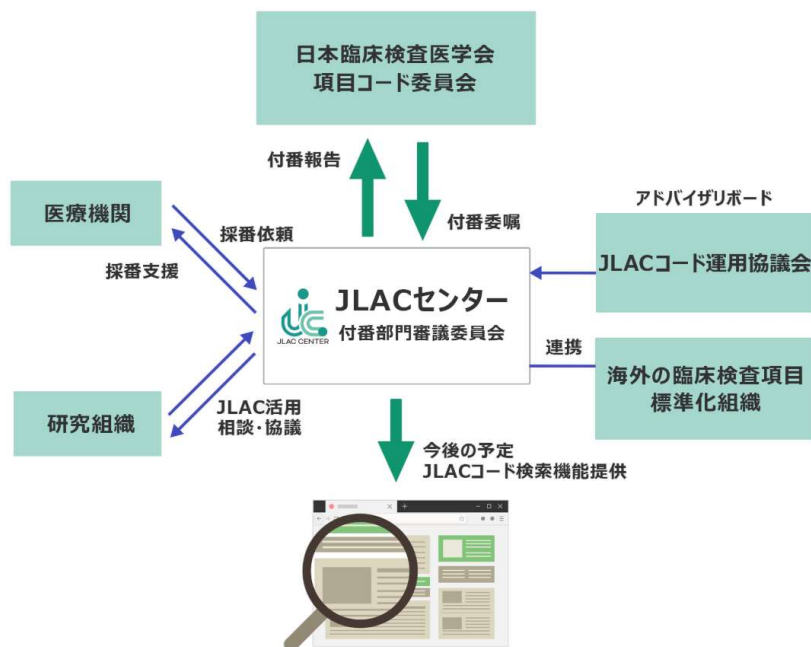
日本臨床検査医学会
項目コード委員会

付番報告

付番委嘱

医療機関

採番依頼

採番支援

アドバイザリボード

JLACコード運用協議会

JLAC CENTER

JLACセンター
付番部門審議委員会

連携

海外の臨床検査項目
標準化組織

研究組織

JLAC活用
相談・協議

今後の予定
JLACコード検索機能提供